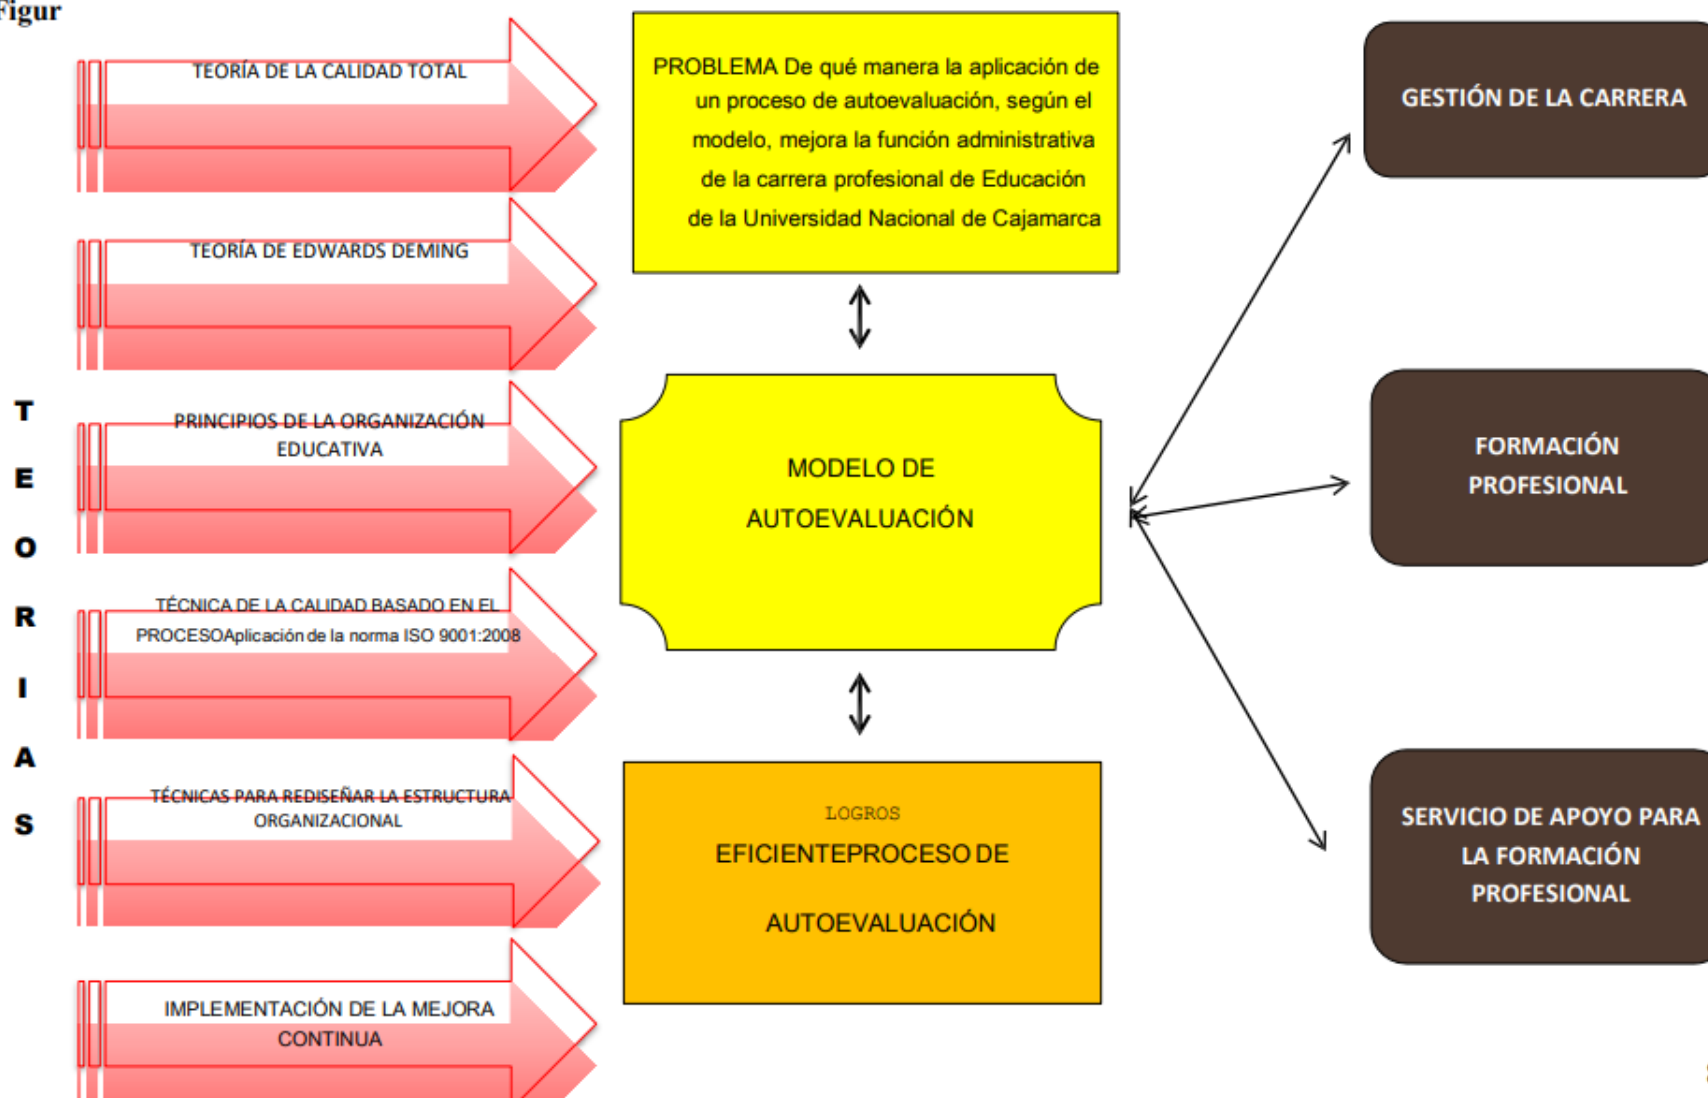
Figur

T
E
O
R
I
A
S

TEORÍA DE LA CALIDAD TOTAL

TEORÍA DE EDWARDS DEMING

PRINCIPIOS DE LA ORGANIZACIÓN EDUCATIVA

TÉCNICA DE LA CALIDAD BASADO EN EL PROCESOAplicación de la norma ISO 9001:2008

TÉCNICAS PARA REDISEÑAR LA ESTRUCTURA ORGANIZACIONAL

IMPLEMENTACIÓN DE LA MEJORA CONTINUA

PROBLEMA De qué manera la aplicación de un proceso de autoevaluación, según el modelo, mejora la función administrativa de la carrera profesional de Educación de la Universidad Nacional de Cajamarca

MODELO DE AUTOEVALUACIÓN

LOGROS
EFICIENTEPROCESO DE AUTOEVALUACIÓN

GESTIÓN DE LA CARRERA

FORMACIÓN PROFESIONAL

SERVICIO DE APOYO PARA LA FORMACIÓN PROFESIONAL